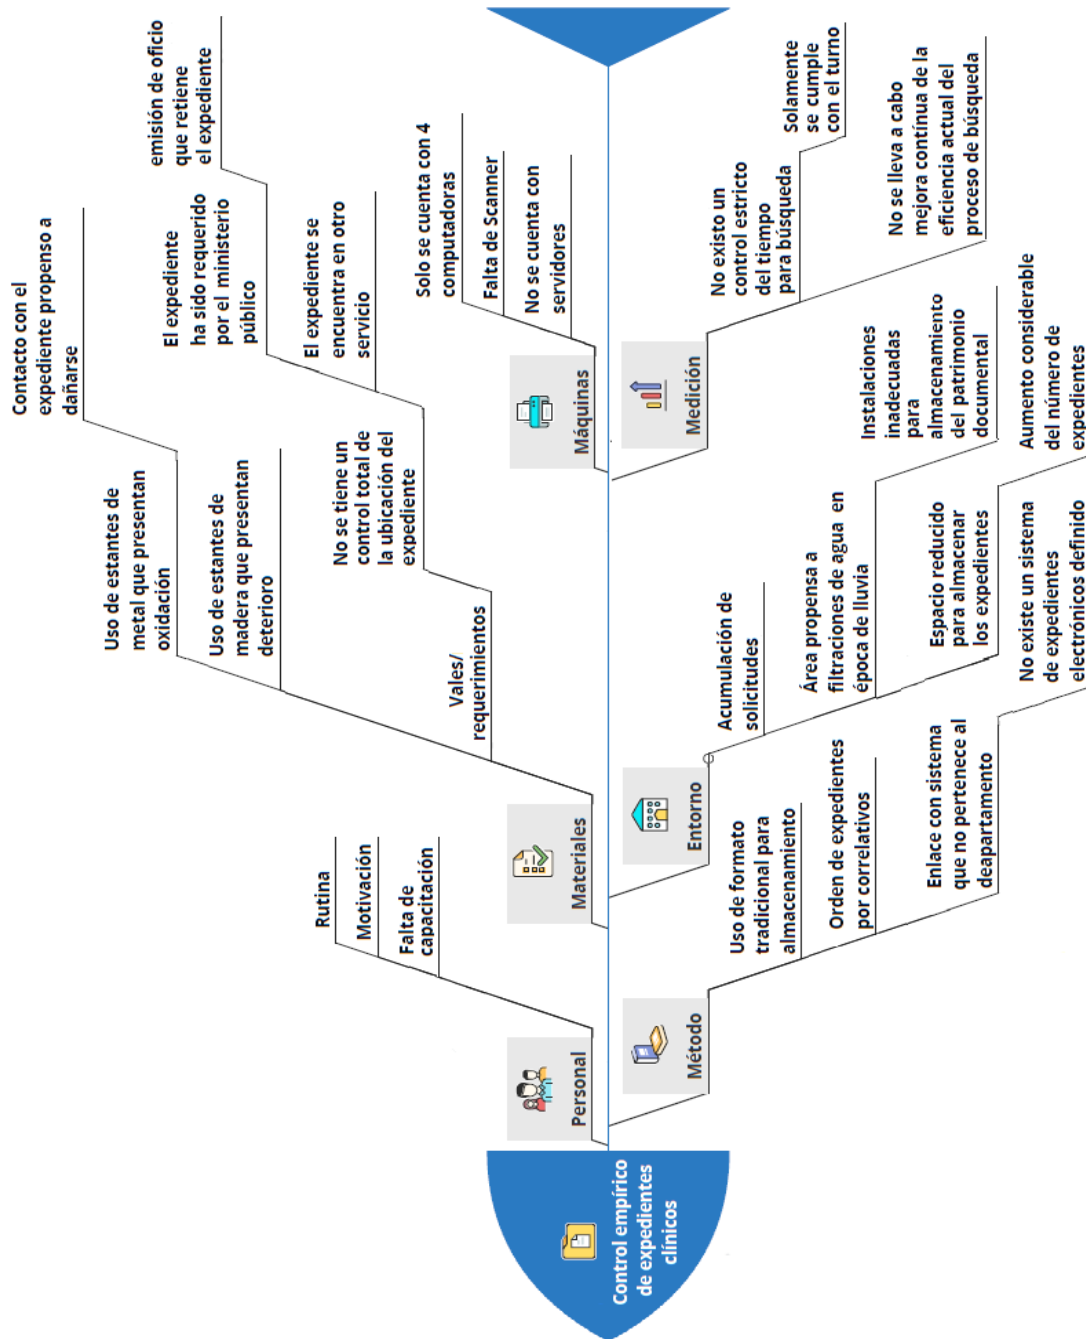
Control empírico de expedientes clínicos

Personal

Rutina

Motivación

Falta de capacitación

Materiales

Uso de estantes de metal que presentan oxidación

Uso de estantes de madera que presentan deterioro

Contacto con el expediente propenso a dañarse

Vales/ requerimientos

No se tiene un control total de la ubicación del expediente

El expediente se encuentra en otro servicio

El expediente ha sido requerido por el ministerio público

emisión de oficio que retiene el expediente

Máquinas

Solo se cuenta con 4 computadoras

Falta de Scanner

No se cuenta con servidores

Método

Uso de formato tradicional para almacenamiento

Orden de expedientes por correlativos

Enlace con sistema que no pertenece al deapartamento

Entorno

Acumulación de solicitudes

Área propensa a filtraciones de agua en época de lluvia

Instalaciones inadecuadas para almacenamiento del patrimonio documental

Espacio reducido para almacenar los expedientes

No existe un sistema de expedientes electrónicos definido

Aumento considerable del número de expedientes

Medición

No existo un control estricto del tiempo para búsqueda

Solamente se cumple con el turno

No se lleva a cabo mejora contínua de la eficiencia actual del proceso de búsqueda